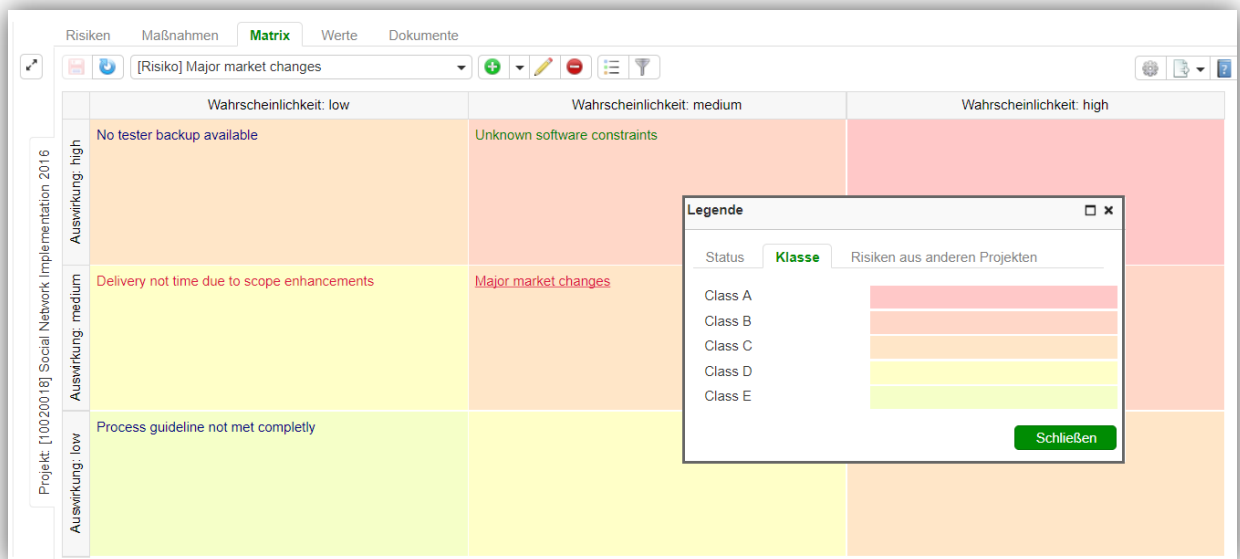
Risiken Maßnahmen Matrix Werte Dokumente

[Risiko] Major market changes

Projekt: [10020018] Social Network Implementation 2016

| | Wahrscheinlichkeit: low | Wahrscheinlichkeit: medium | Wahrscheinlichkeit: high |
|---|---|---|---|
| Auswirkung: high | No tester backup available | Unknown software constraints | |
| Auswirkung: medium | Delivery not time due to scope enhancements | Major market changes | |
| Auswirkung: low | Process guideline not met completly | | |

Legende

Status Klasse Risiken aus anderen Projekten

Class A
Class B
Class C
Class D
Class E

Schließen